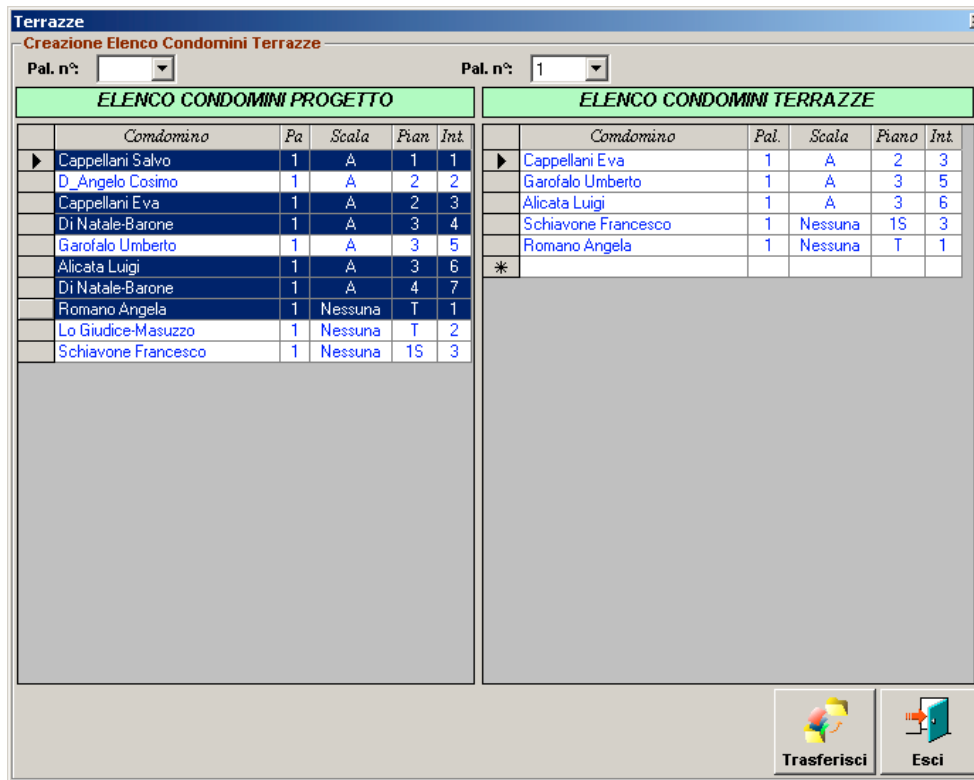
Terrazze

Creazione Elenco Condomini Terrazze

Pal. n°: 

Pal. n°: 1

ELENCO CONDOMINI PROGETTO

| | Comdomino | Pa | Scala | Pian | Int. |
|---|---|---|---|---|---|
| ▶ | Cappellani Salvo | 1 | A | 1 | 1 |
| | D_Angelo Cosimo | 1 | A | 2 | 2 |
| | Cappellani Eva | 1 | A | 2 | 3 |
| | Di Natale-Barone | 1 | A | 3 | 4 |
| | Garofalo Umberto | 1 | A | 3 | 5 |
| | Alicata Luigi | 1 | A | 3 | 6 |
| | Di Natale-Barone | 1 | A | 4 | 7 |
| | Romano Angela | 1 | Nessuna | T | 1 |
| | Lo Giudice-Masuzzo | 1 | Nessuna | T | 2 |
| | Schiavone Francesco | 1 | Nessuna | 1S | 3 |

ELENCO CONDOMINI TERRAZZE

| | Comdomino | Pal. | Scala | Piano | Int. |
|---|---|---|---|---|---|
| ▶ | Cappellani Eva | 1 | A | 2 | 3 |
| | Garofalo Umberto | 1 | A | 3 | 5 |
| | Alicata Luigi | 1 | A | 3 | 6 |
| | Schiavone Francesco | 1 | Nessuna | 1S | 3 |
| | Romano Angela | 1 | Nessuna | T | 1 |
| * | | | | | |

Trasferisci

Esci